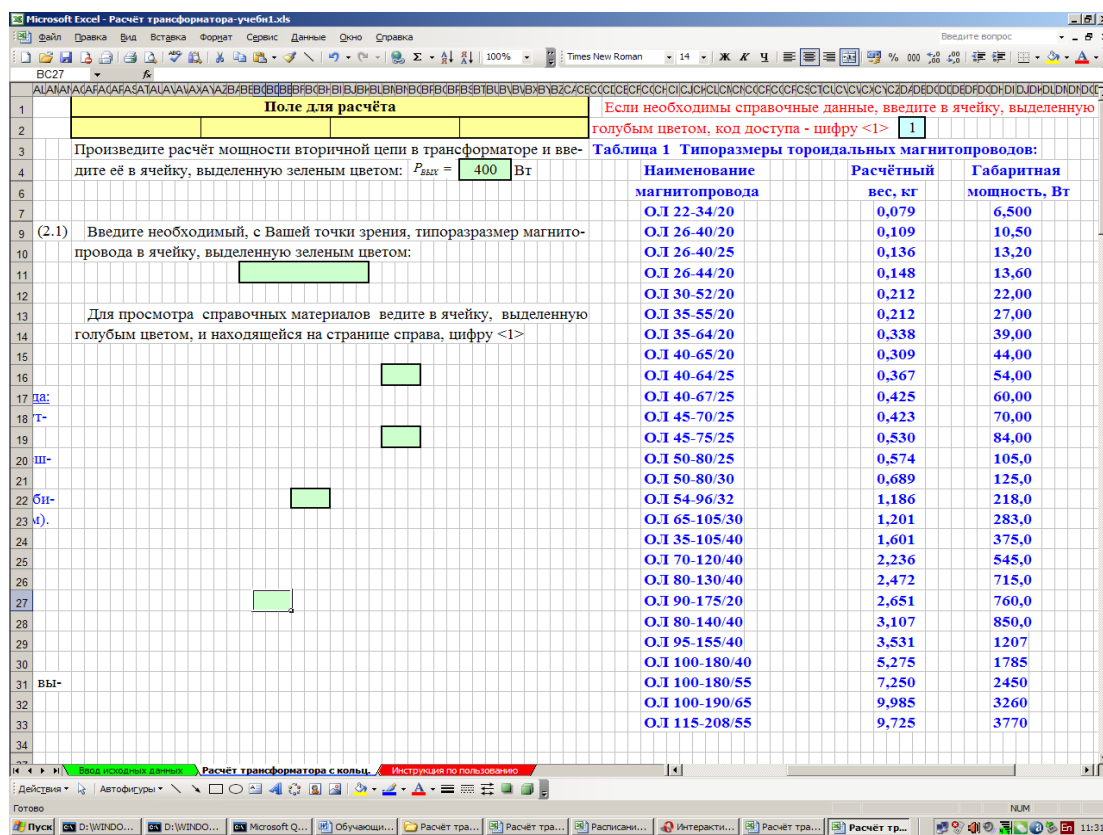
Microsoft Excel - Расчёт трансформатора-учебн1.xls

Файл Правка Вид Вставка Формат Сервис Данные Окно Справка

Введите вопрос

100%

Times New Roman 14 Ж К Ч

BC27

Поле для расчёта

Если необходимы справочные данные, введите в ячейку, выделенную голубым цветом, код доступа - цифру <1> 1

Произведите расчёт мощности вторичной цепи в трансформаторе и введите её в ячейку, выделенную зеленым цветом: $P_{ВЫХ}$ = 400 Вт

Таблица 1 Типоразмеры тороидальных магнитопроводов:

(2.1) Введите необходимый, с Вашей точки зрения, типоразмер магнитопровода в ячейку, выделенную зеленым цветом:

Для просмотра справочных материалов ведите в ячейку, выделенную голубым цветом, и находящейся на странице справа, цифру <1>

да:
т-
ш-
би-
м).
вы-

| Наименование магнитопровода | Расчётный вес, кг | Габаритная мощность, Вт |
|---|---|---|
| ОЛ 22-34/20 | 0,079 | 6,500 |
| ОЛ 26-40/20 | 0,109 | 10,50 |
| ОЛ 26-40/25 | 0,136 | 13,20 |
| ОЛ 26-44/20 | 0,148 | 13,60 |
| ОЛ 30-52/20 | 0,212 | 22,00 |
| ОЛ 35-55/20 | 0,212 | 27,00 |
| ОЛ 35-64/20 | 0,338 | 39,00 |
| ОЛ 40-65/20 | 0,309 | 44,00 |
| ОЛ 40-64/25 | 0,367 | 54,00 |
| ОЛ 40-67/25 | 0,425 | 60,00 |
| ОЛ 45-70/25 | 0,423 | 70,00 |
| ОЛ 45-75/25 | 0,530 | 84,00 |
| ОЛ 50-80/25 | 0,574 | 105,0 |
| ОЛ 50-80/30 | 0,689 | 125,0 |
| ОЛ 54-96/32 | 1,186 | 218,0 |
| ОЛ 65-105/30 | 1,201 | 283,0 |
| ОЛ 35-105/40 | 1,601 | 375,0 |
| ОЛ 70-120/40 | 2,236 | 545,0 |
| ОЛ 80-130/40 | 2,472 | 715,0 |
| ОЛ 90-175/20 | 2,651 | 760,0 |
| ОЛ 80-140/40 | 3,107 | 850,0 |
| ОЛ 95-155/40 | 3,531 | 1207 |
| ОЛ 100-180/40 | 5,275 | 1785 |
| ОЛ 100-180/55 | 7,250 | 2450 |
| ОЛ 100-190/65 | 9,985 | 3260 |
| ОЛ 115-208/55 | 9,725 | 3770 |

Ввод исходных данных | Расчёт трансформатора с кольц. | Инструкция по пользованию

Действия Автофигуры

Готово NUM

Пуск D:\WINDO... D:\WINDO... Microsoft Q... Обучающи... Расчёт тра... Расчёт тра... Расписани... Интеракти... Расчёт тра... Расчёт тр... 11:31